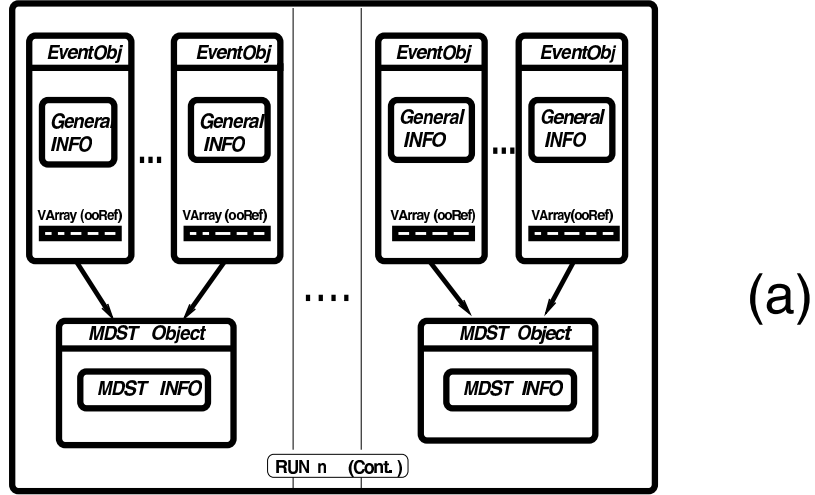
EventObj

General INFO

VArray (ooRef)

...

EventObj

General INFO

VArray (ooRef)

MDST Object

MDST INFO

....

EventObj

General INFO

VArray (ooRef)

...

EventObj

General INFO

VArray(ooRef)

MDST Object

MDST INFO

RUN n (Cont.)

(a)